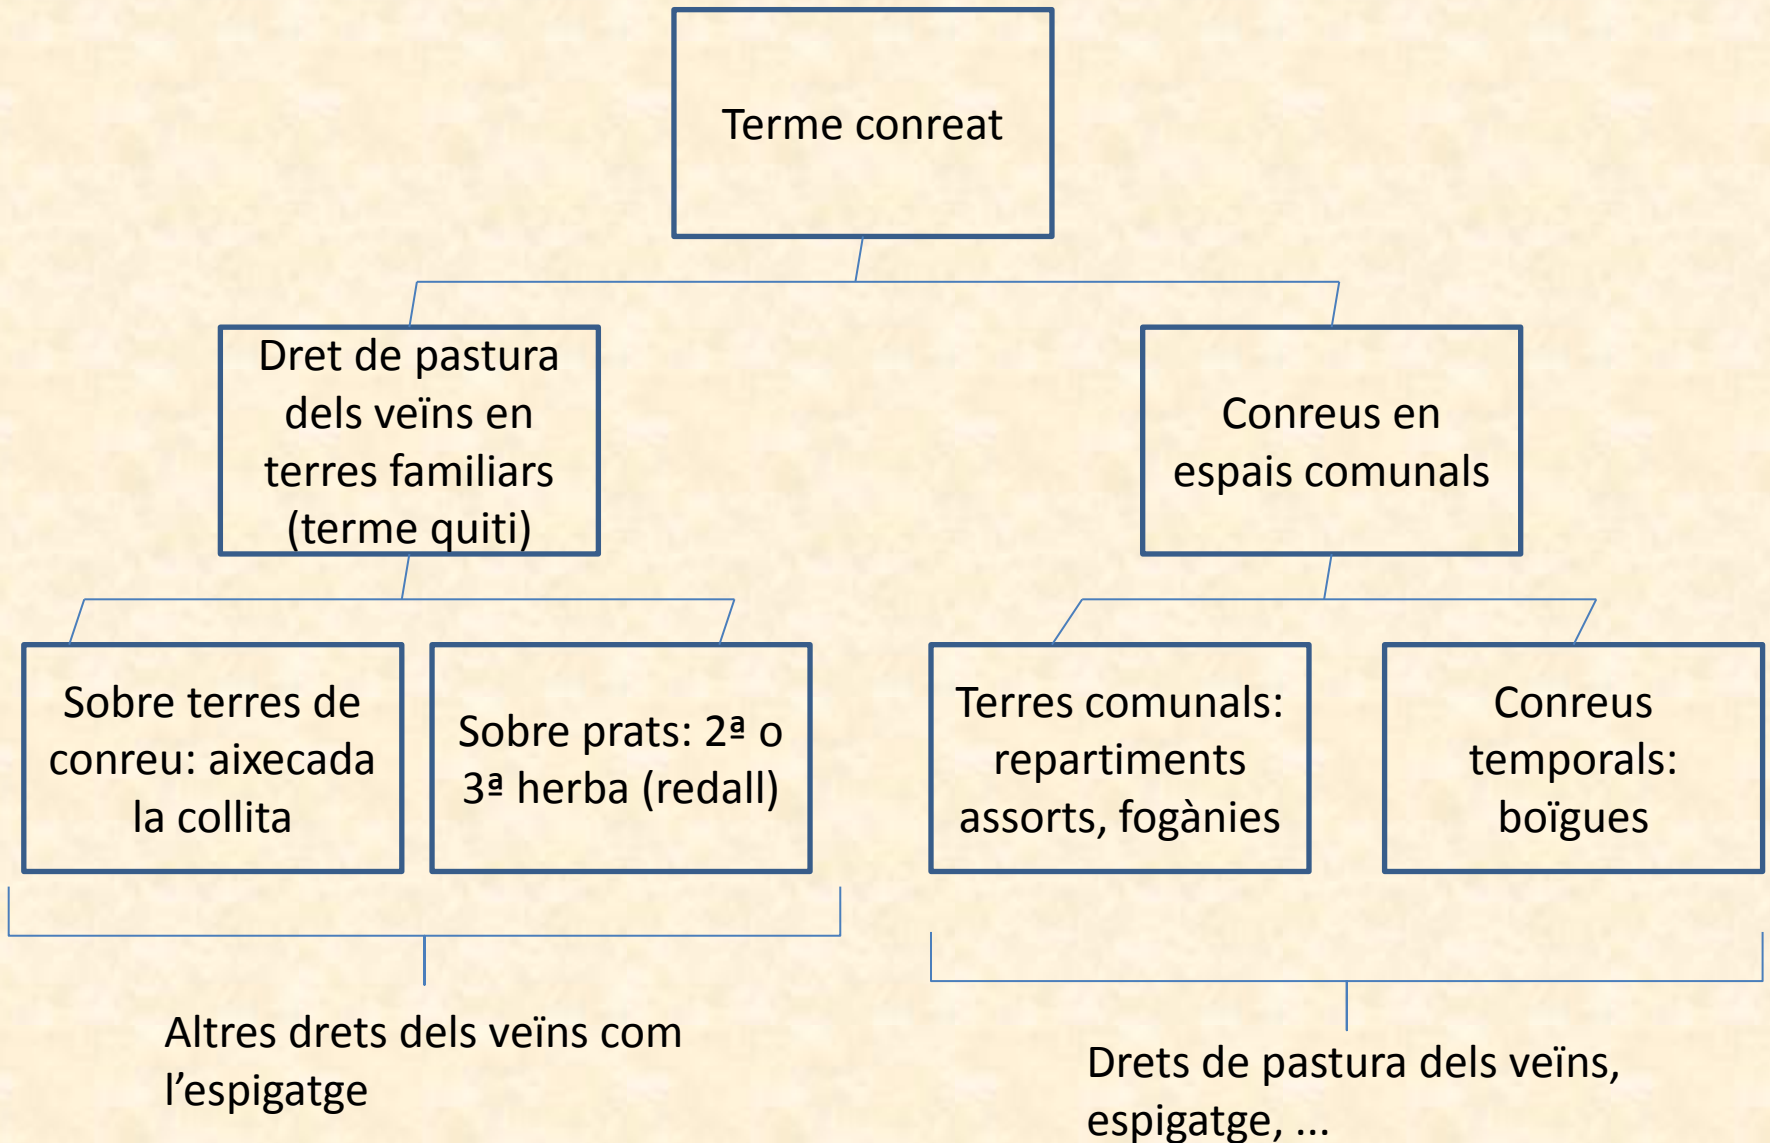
Terme conreat

Dret de pastura dels veïns en terres familiars (terme quiti)

Conreus en espais comunals

Sobre terres de conreu: aixecada la collita

Sobre prats: 2ª o 3ª herba (redall)

Terres comunals: repartiments assorts, fogànies

Conreus temporals: boïgues

Altres drets dels veïns com l'espigatge

Drets de pastura dels veïns, espigatge, ...